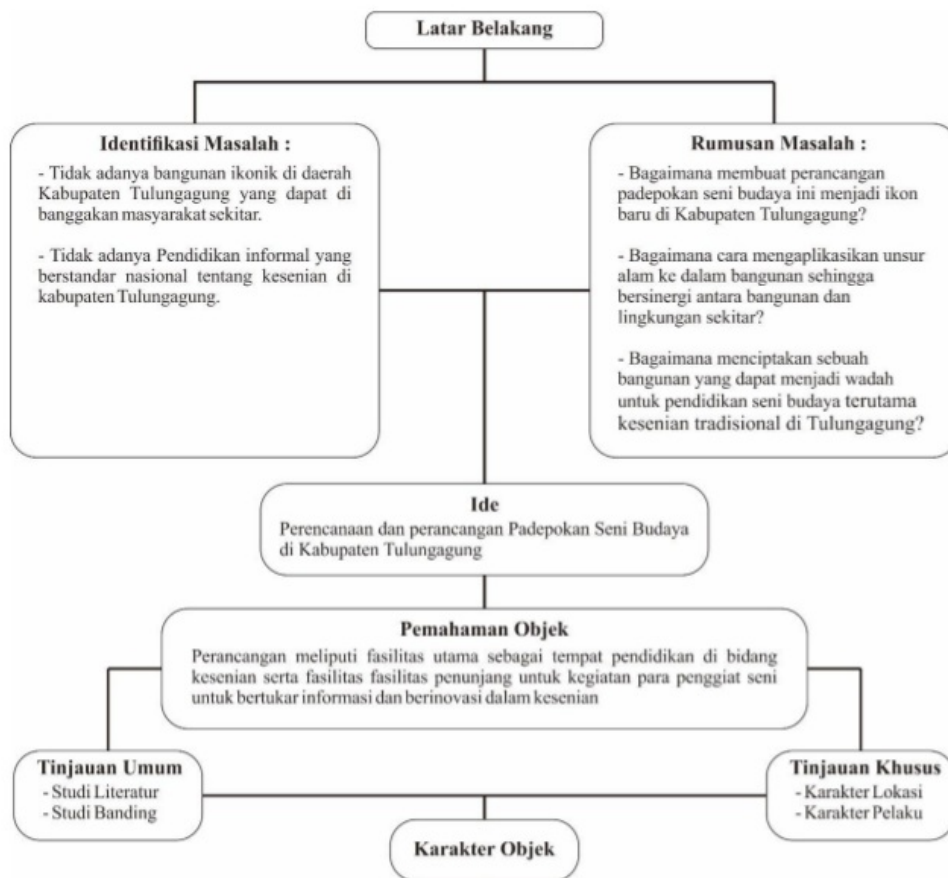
Latar Belakang

Identifikasi Masalah :

- Tidak adanya bangunan ikonik di daerah Kabupaten Tulungagung yang dapat di banggakan masyarakat sekitar.

- Tidak adanya Pendidikan informal yang berstandar nasional tentang kesenian di kabupaten Tulungagung.

Rumusan Masalah :

- Bagaimana membuat perancangan padepokan seni budaya ini menjadi ikon baru di Kabupaten Tulungagung?

- Bagaimana cara mengaplikasikan unsur alam ke dalam bangunan sehingga bersinergi antara bangunan dan lingkungan sekitar?

- Bagaimana menciptakan sebuah bangunan yang dapat menjadi wadah untuk pendidikan seni budaya terutama kesenian tradisional di Tulungagung?

Ide

Perencanaan dan perancangan Padepokan Seni Budaya di Kabupaten Tulungagung

Pemahaman Objek

Perancangan meliputi fasilitas utama sebagai tempat pendidikan di bidang kesenian serta fasilitas fasilitas penunjang untuk kegiatan para penggiat seni untuk bertukar informasi dan berinovasi dalam kesenian

Tinjauan Umum
- Studi Literatur
- Studi Banding

Tinjauan Khusus
- Karakter Lokasi
- Karakter Pelaku

Karakter Objek